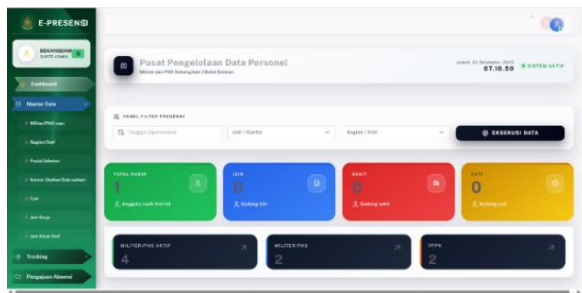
E-PRESENSI

BENDAHARA
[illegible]

Dashboard

Master Data

Militer/PNS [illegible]

Bagian/Staf

Pusat Jabatan

Nomor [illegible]

Cuti

Jam Kerja

Jam Kerja Shift

Tracking

Pengajuan Absensi

Pusat Pengelolaan Data Personel

Militer dan PNS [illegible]

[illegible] 25 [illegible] 2025
07.10.50
SISTEM AKTIF

PANEL FILTER PRESENSI

Tanggal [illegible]

Unit / Kantor

Bagian / Staf

EKSEKUSI DATA

TOTAL HADIR
1
Anggota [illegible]

IZIN
0
Sedang Izin

SAKIT
0
Sedang sakit

CUTI
0
Sedang cuti

MILITER/PNS AKTIF
4

MILITER/PNS
2

PPPK
2